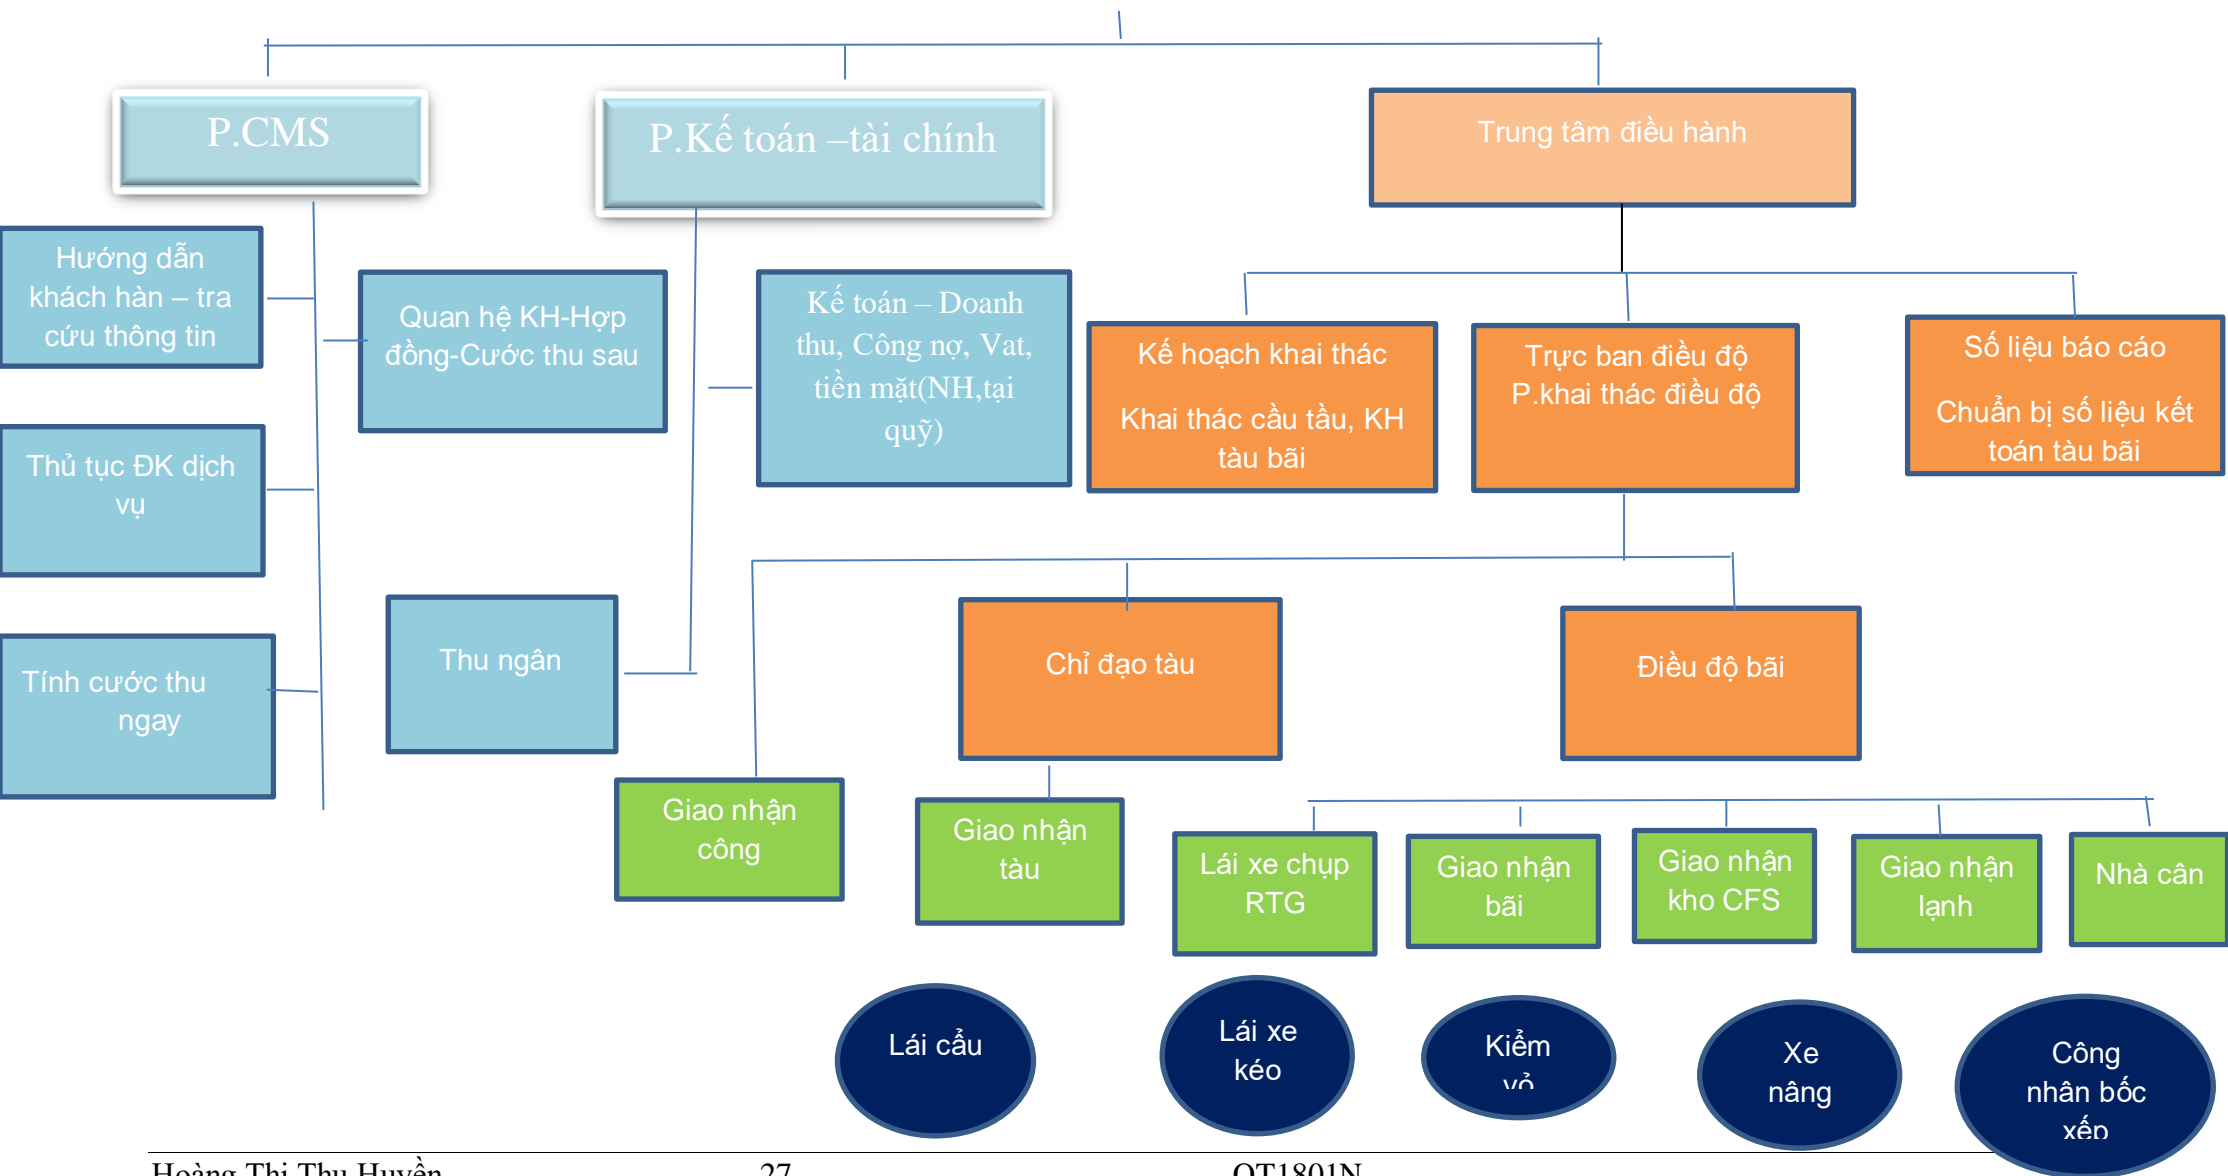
P.CMS

P.Kế toán –tài chính

Trung tâm điều hành

Hướng dẫn khách hàn – tra cứu thông tin

Quan hệ KH-Hợp đồng-Cước thu sau

Kế toán – Doanh thu, Công nợ, Vat, tiền mặt(NH,tại quỹ)

Kế hoạch khai thác

Khai thác cầu tầu, KH tàu bãi

Trực ban điều độ P.khai thác điều độ

Số liệu báo cáo

Chuẩn bị số liệu kết toán tàu bãi

Thủ tục ĐK dịch vụ

Tính cước thu ngay

Thu ngân

Chỉ đạo tàu

Điều độ bãi

Giao nhận công

Giao nhận tàu

Lái xe chụp RTG

Giao nhận bãi

Giao nhận kho CFS

Giao nhận lạnh

Nhà cân

Lái cẩu

Lái xe kéo

Kiểm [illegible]

Xe nâng

Công nhân bốc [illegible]

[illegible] 27 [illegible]